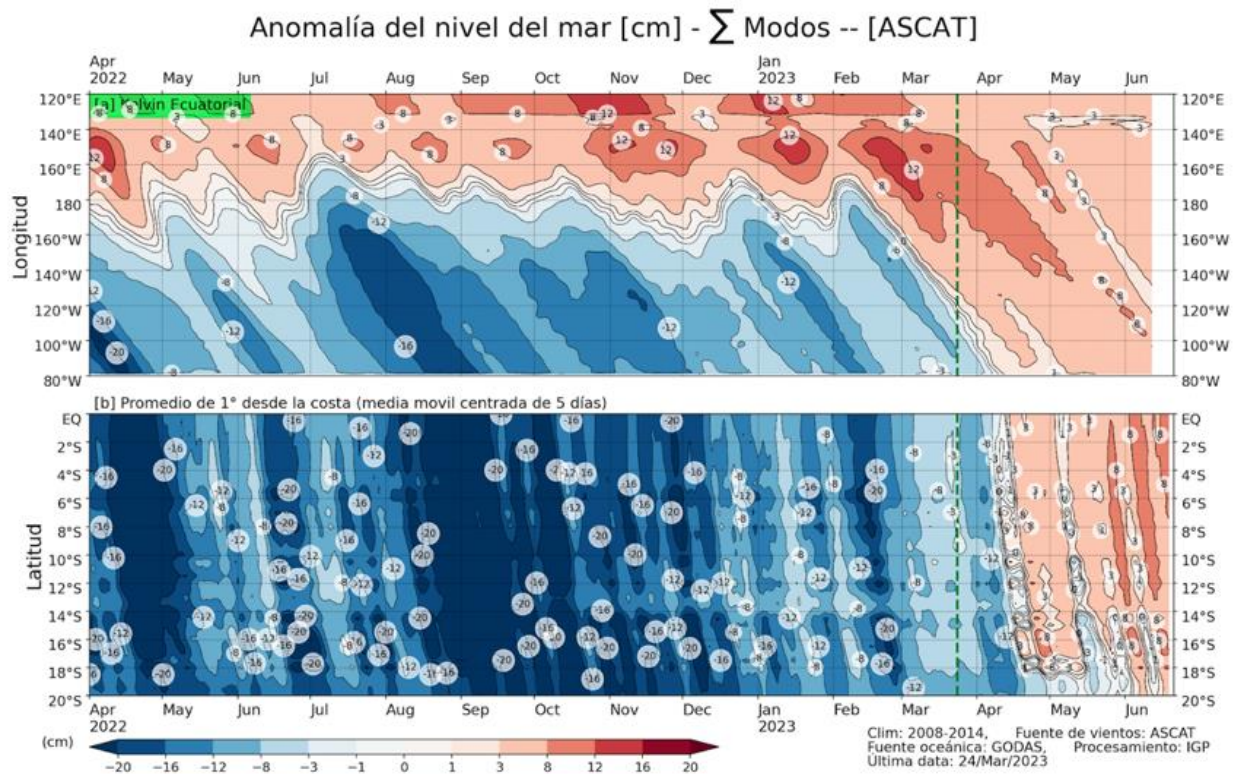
Anomalía del nivel del mar [cm] - $\sum$ Modos -- [ASCAT]

Apr 2022 May Jun Jul Aug Sep Oct Nov Dec Jan 2023 Feb Mar Apr May Jun

[a] Kelvin Ecuatorial

Longitud

120°E 140°E 160°E 180 160°W 140°W 120°W 100°W 80°W

120°E 140°E 160°E 180 160°W 140°W 120°W 100°W 80°W

[b] Promedio de 1° desde la costa (media movil centrada de 5 días)

Latitud

EQ 2°S 4°S 6°S 8°S 10°S 12°S 14°S 16°S 18°S 20°S

EQ 2°S 4°S 6°S 8°S 10°S 12°S 14°S 16°S 18°S 20°S

Apr 2022 May Jun Jul Aug Sep Oct Nov Dec Jan 2023 Feb Mar Apr May Jun

(cm)

−20 −16 −12 −8 −3 −1 0 1 3 8 12 16 20

Clim: 2008-2014, Fuente de vientos: ASCAT
Fuente oceánica: GODAS, Procesamiento: IGP
Ultima data: 24/Mar/2023